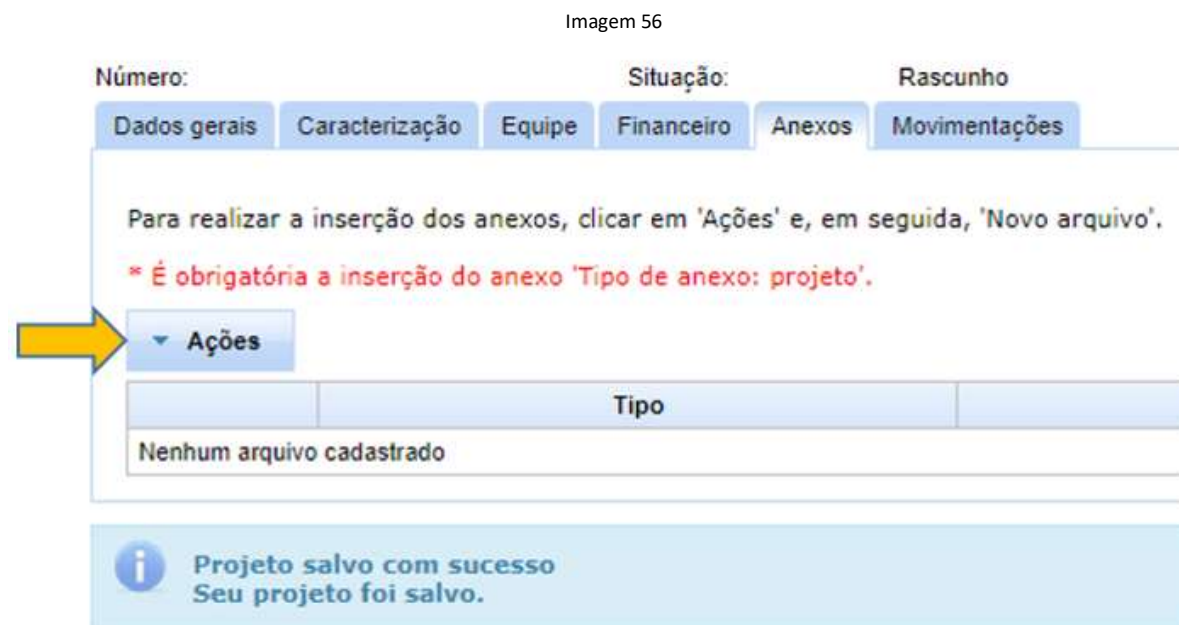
Imagem 56

Número: Situação: Rascunho

Dados gerais | Caracterização | Equipe | Financeiro | Anexos | Movimentações

Para realizar a inserção dos anexos, clicar em 'Ações' e, em seguida, 'Novo arquivo'.

* É obrigatória a inserção do anexo 'Tipo de anexo: projeto'.

Ações

| | Tipo | |
|---|---|---|
| Nenhum arquivo cadastrado | | |

Projeto salvo com sucesso
Seu projeto foi salvo.